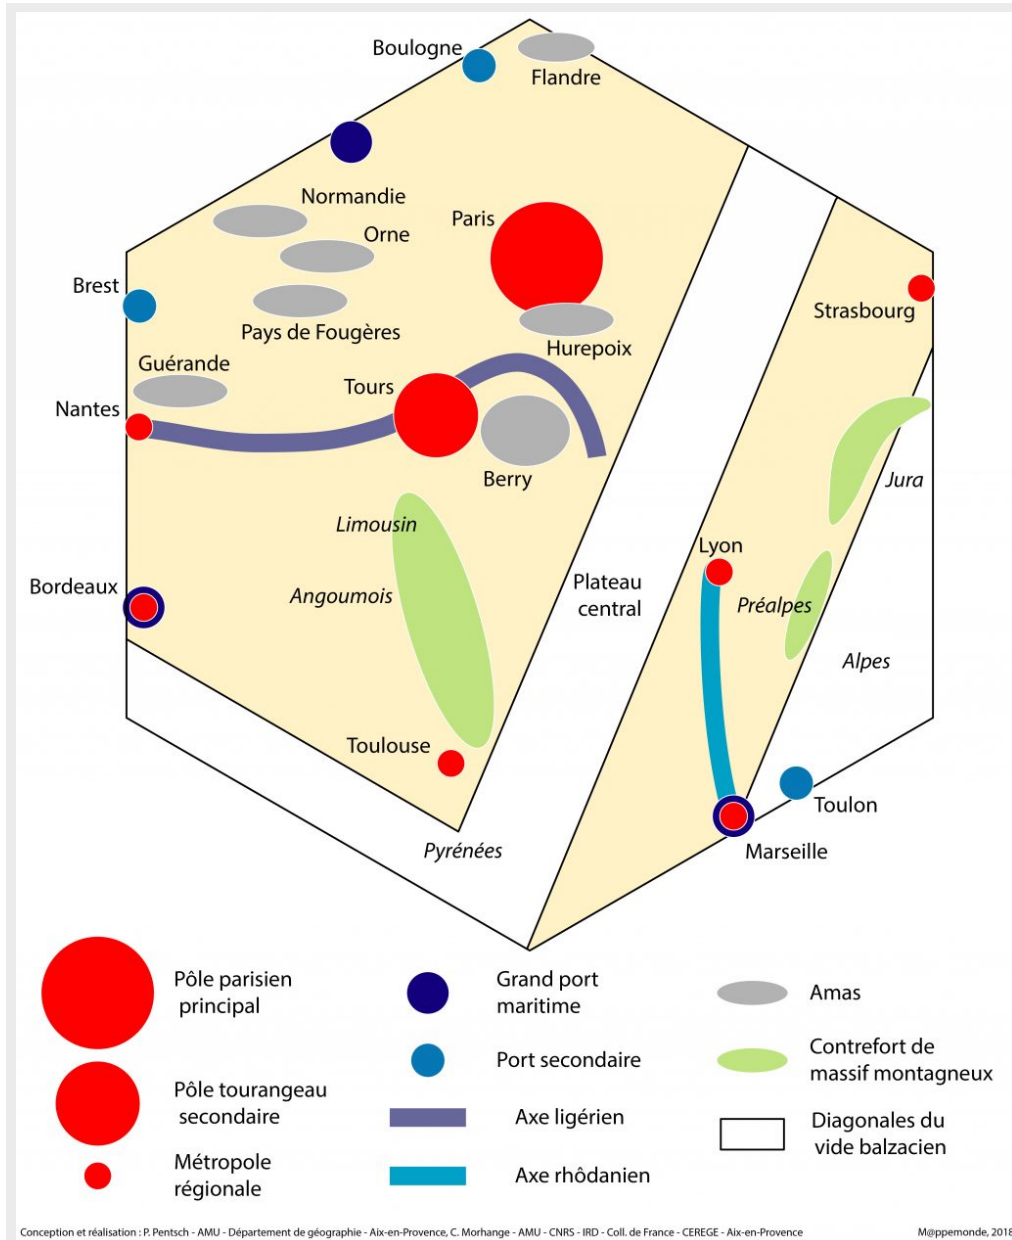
Boulogne
Flandre
Normandie
Orne
Paris
Brest
Pays de Fougères
Strasbourg
Hurepoix
Guérande
Tours
Nantes
Berry
Jura
Limousin
Lyon
Bordeaux
Angoumois
Plateau central
Préalpes
Alpes
Toulouse
Toulon
Pyrénées
Marseille

Pôle parisien principal
Pôle tourangeau secondaire
Métropole régionale
Grand port maritime
Port secondaire
Axe ligérien
Axe rhôdanien
Amas
Contrefort de massif montagneux
Diagonales du vide balzacien

Conception et réalisation : P. Pentsch - AMU - Département de géographie - Aix-en-Provence, C. Morhange - AMU - CNRS - IRD - Coll. de France - CEREGE - Aix-en-Provence
M@ppemonde, 2018